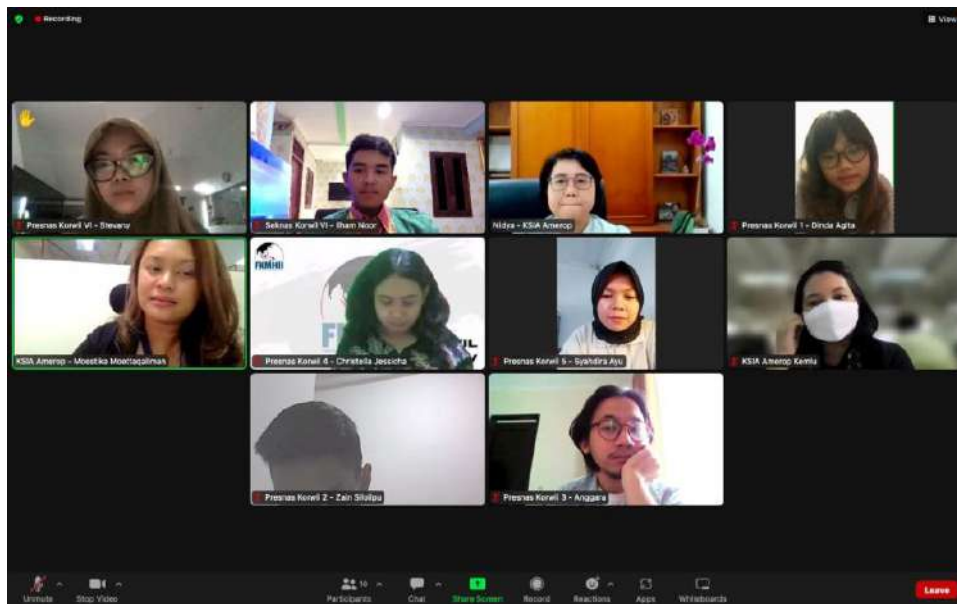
Recording

View

Presnas Korwil VI - Stevany

Seknas Korwil VI - Ilham Noor

Nidya - KSIA Amerop

Presnas Korwil 1 - Dinda Agita

KSIA Amerop - Moestika Moettaqaliman

FKMHI

Presnas Korwil 4 - Christella Jessicha

Presnas Korwil 5 - Syahdira Ayu

KSIA Amerop Kemlu

Presnas Korwil 2 - Zain Silalipu

Presnas Korwil 3 - Anggara

Unmute

Stop Video

10

Participants

Chat

Share Screen

Record

Reactions

Apps

Whiteboards

Leave